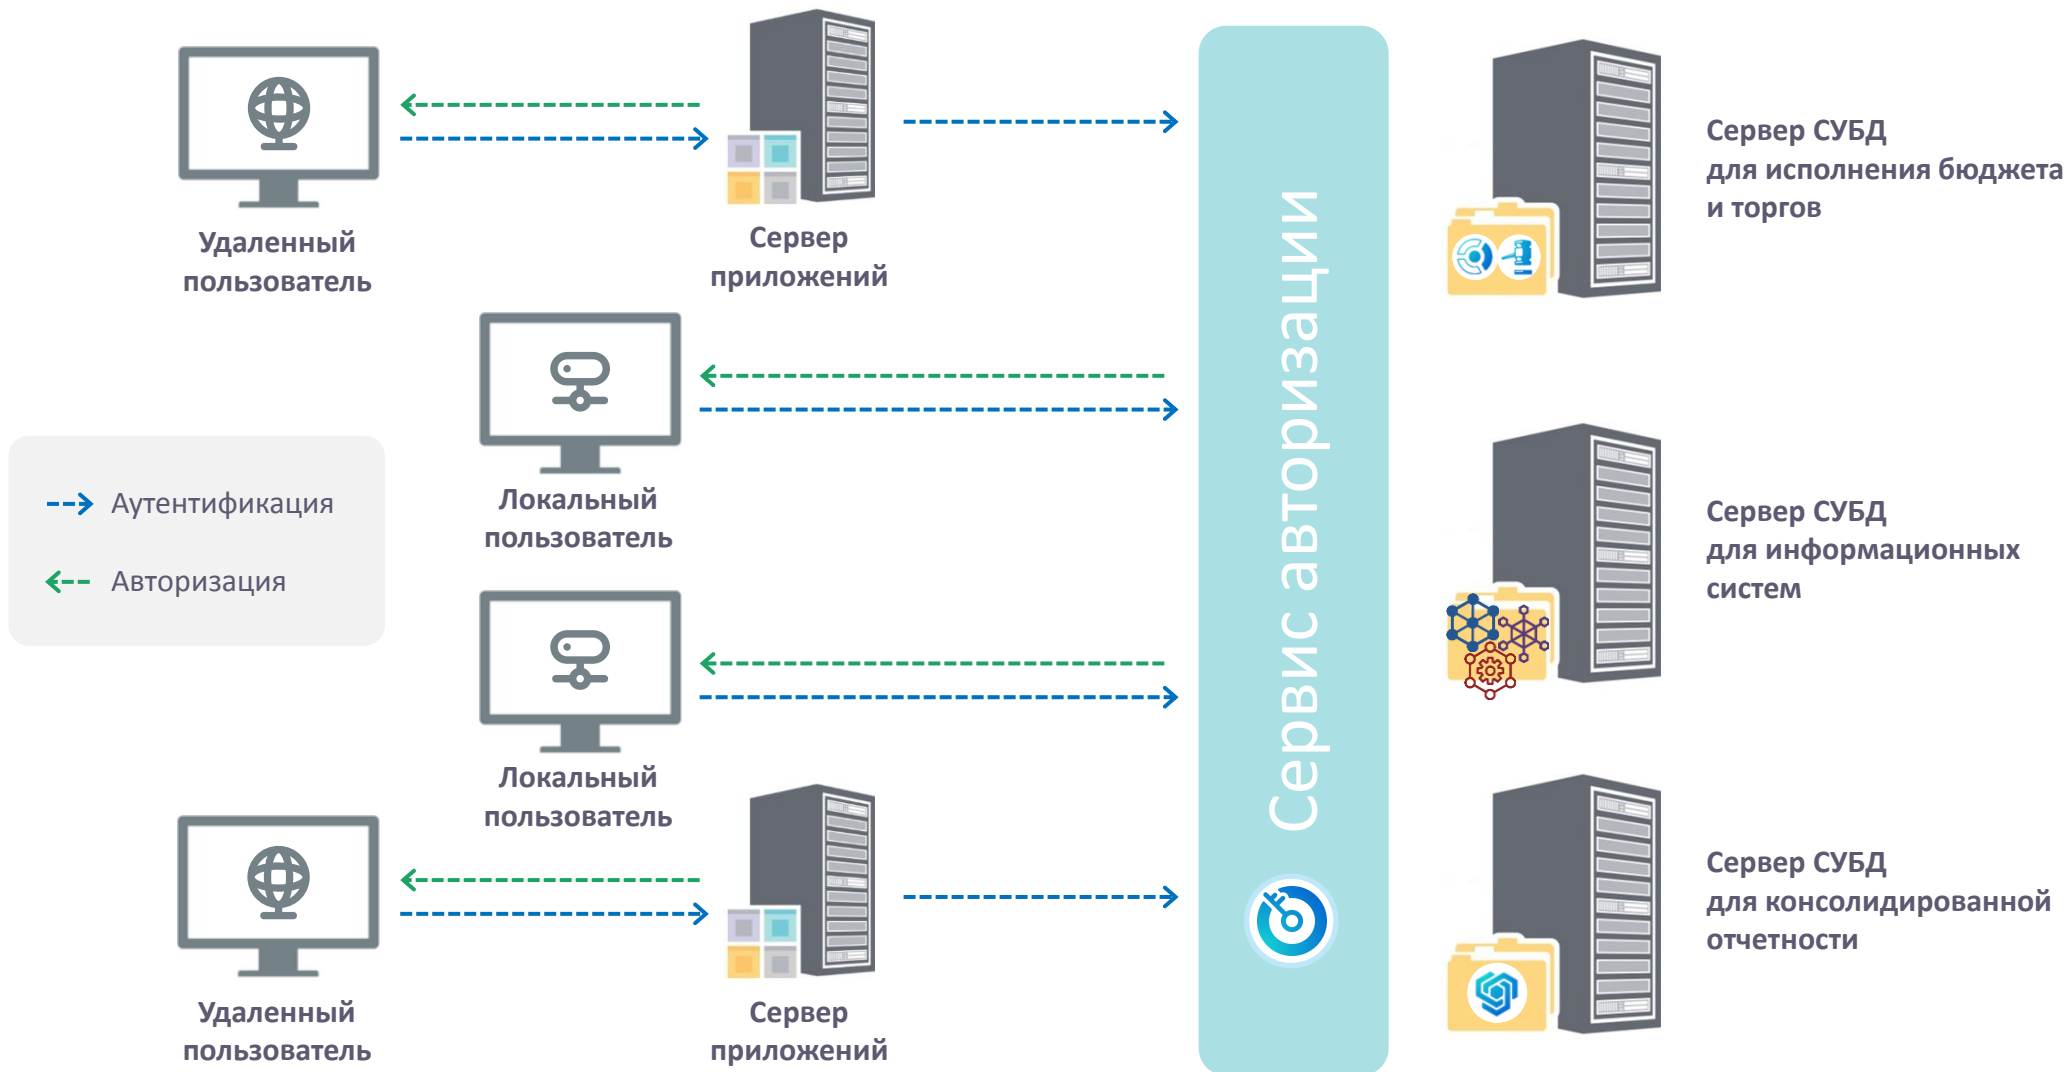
Удаленный пользователь

Сервер приложений

Сервис авторизации

Сервер СУБД для исполнения бюджета и торгов

Локальный пользователь

Аутентификация

Авторизация

Сервер СУБД для информационных систем

Локальный пользователь

Сервер СУБД для консолидированной отчетности

Удаленный пользователь

Сервер приложений